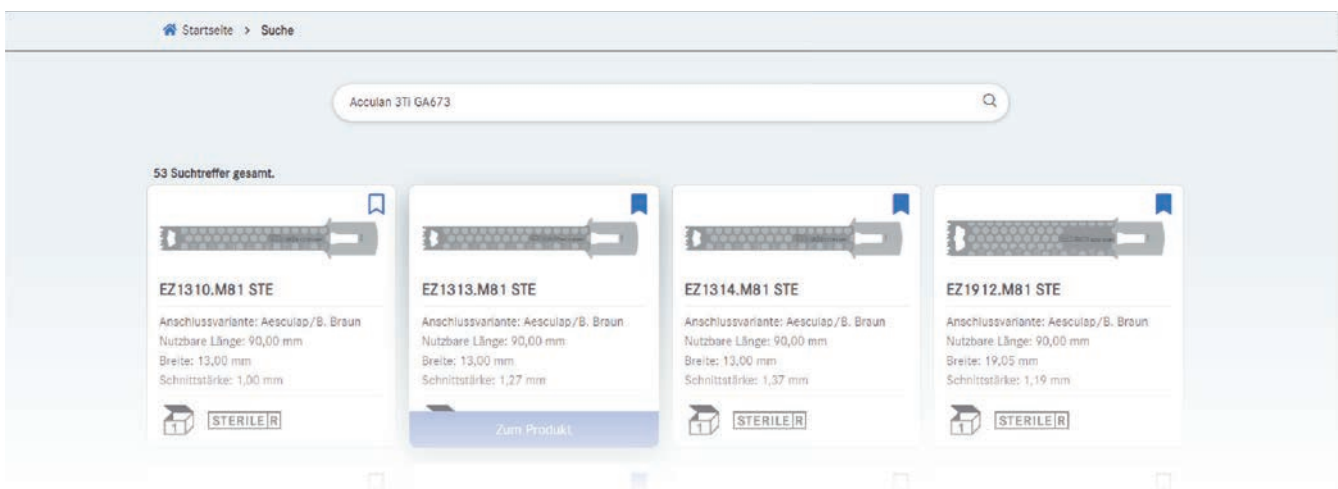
Startseite > Suche

Acculan 3Ti GA673

53 Suchtreffer gesamt.

EZ1310.M81 STE

Anschlussvariante: Aesculap/B. Braun
Nutzbare Länge: 90,00 mm
Breite: 13,00 mm
Schnittstärke: 1,00 mm

1 STERILE R

EZ1313.M81 STE

Anschlussvariante: Aesculap/B. Braun
Nutzbare Länge: 90,00 mm
Breite: 13,00 mm
Schnittstärke: 1,27 mm

Zum Produkt

EZ1314.M81 STE

Anschlussvariante: Aesculap/B. Braun
Nutzbare Länge: 90,00 mm
Breite: 13,00 mm
Schnittstärke: 1,37 mm

1 STERILE R

EZ1912.M81 STE

Anschlussvariante: Aesculap/B. Braun
Nutzbare Länge: 90,00 mm
Breite: 19,05 mm
Schnittstärke: 1,19 mm

1 STERILE R